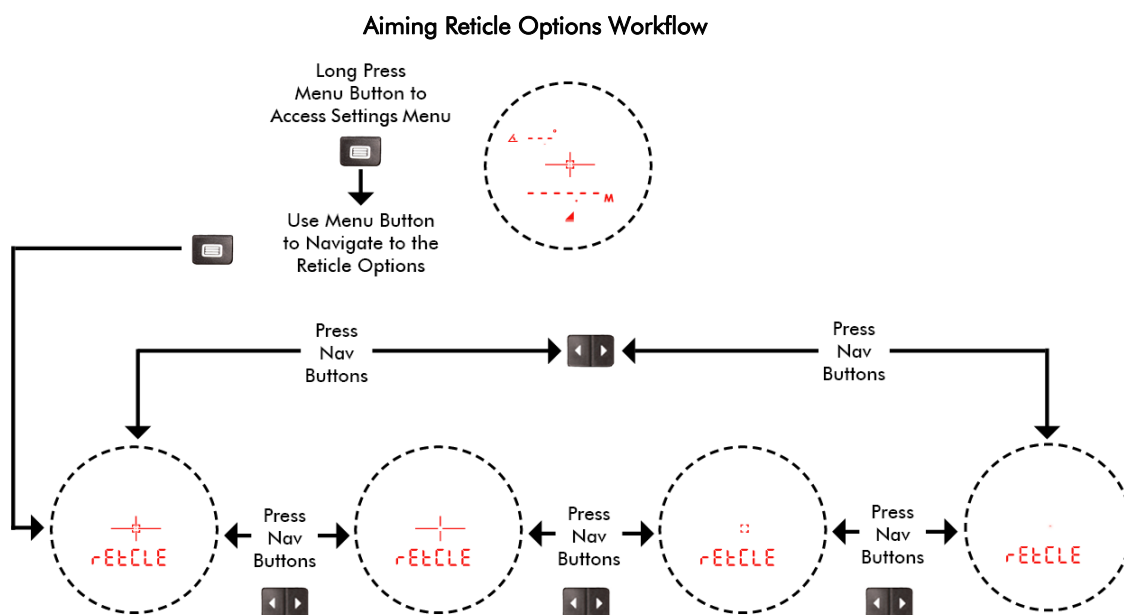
Aiming Reticle Options Workflow

Long Press Menu Button to Access Settings Menu

Use Menu Button to Navigate to the Reticle Options

M

Press Nav Buttons

Press Nav Buttons

rEtCLE

Press Nav Buttons

rEtCLE

Press Nav Buttons

rEtCLE

Press Nav Buttons

rEtCLE